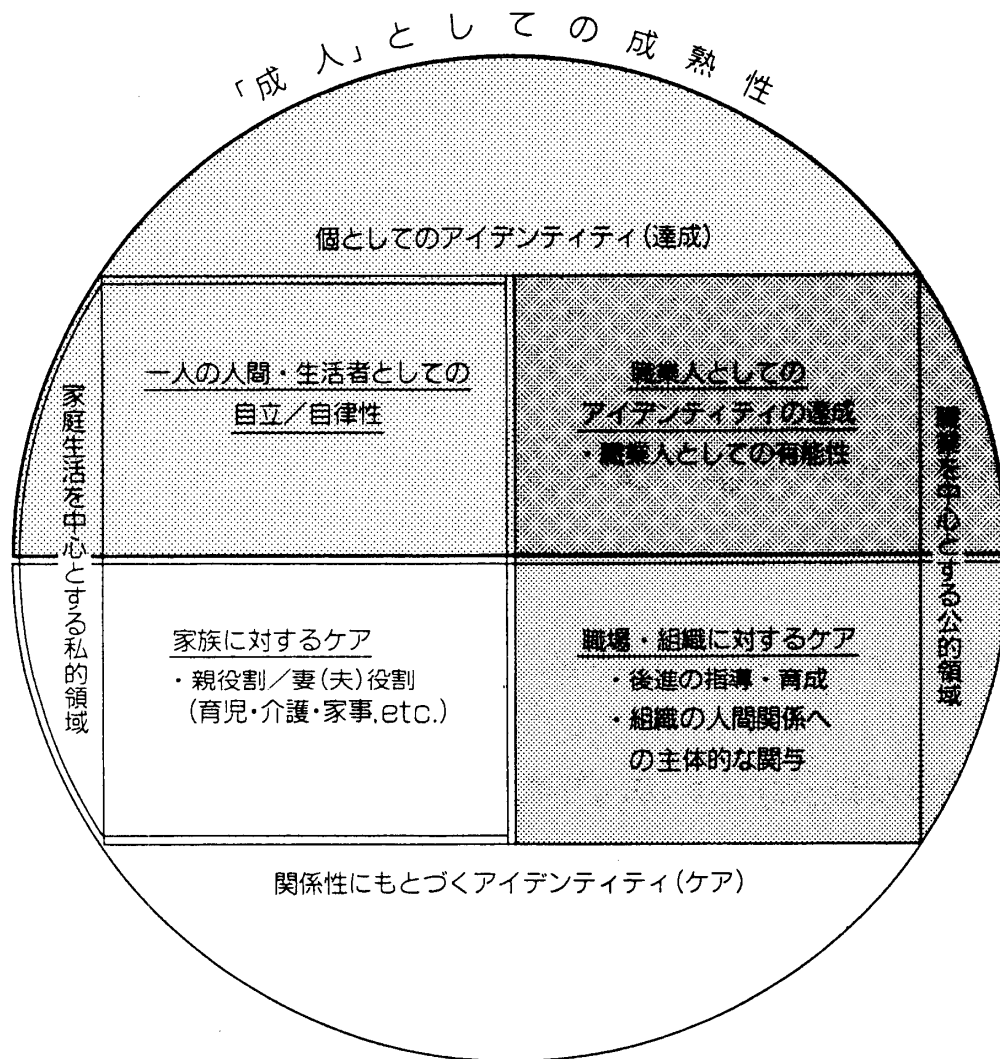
「成人」としての成熟性

個としてのアイデンティティ(達成)

家庭生活を中心とする私的領域

一人の人間・生活者としての自立／自律性

職業人としてのアイデンティティの達成
・職業人としての有能性

職業を中心とする公的領域

家族に対するケア
・親役割／妻(夫)役割
(育児・介護・家事,etc.)

職場・組織に対するケア
・後進の指導・育成
・組織の人間関係への主体的な関与

関係性にもとづくアイデンティティ(ケア)